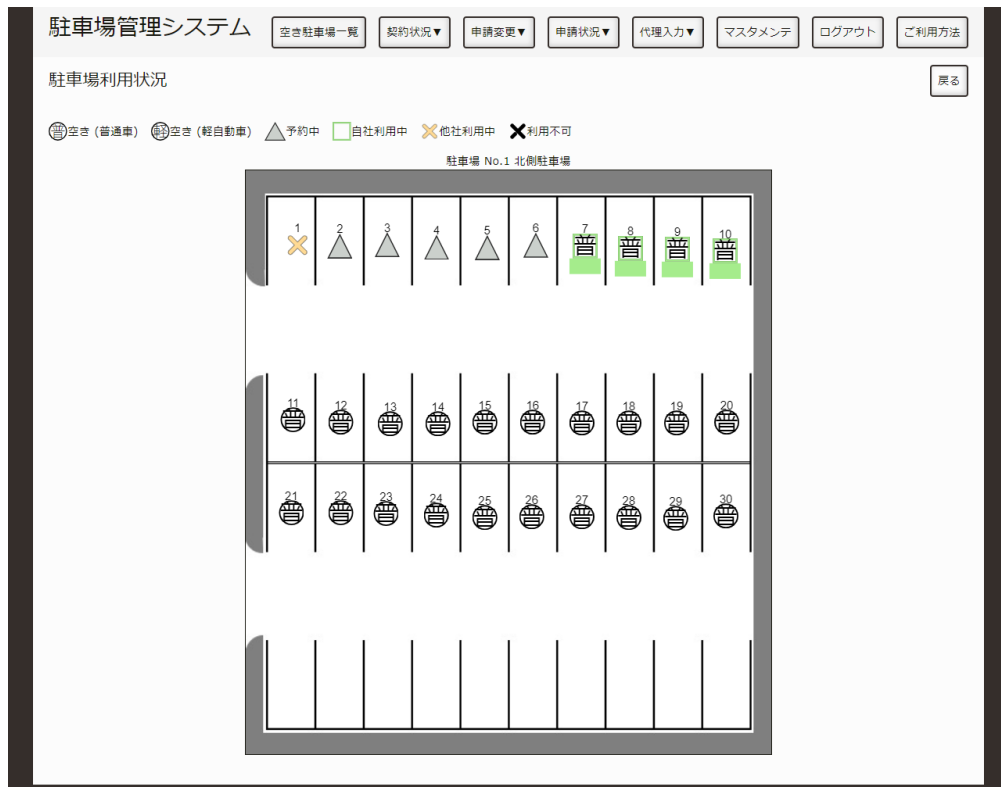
駐車場管理システム

空き駐車場一覧 契約状況▼ 申請変更▼ 申請状況▼ 代理入力▼ マスタメンテ ログアウト ご利用方法

駐車場利用状況

戻る

普空き（普通車） 軽空き（軽自動車） 予約中 自社利用中 他社利用中 利用不可

駐車場 No.1 北側駐車場

1 2 3 4 5 6 7 普 8 普 9 普 10 普

11 普 12 普 13 普 14 普 15 普 16 普 17 普 18 普 19 普 20 普

21 普 22 普 23 普 24 普 25 普 26 普 27 普 28 普 29 普 30 普